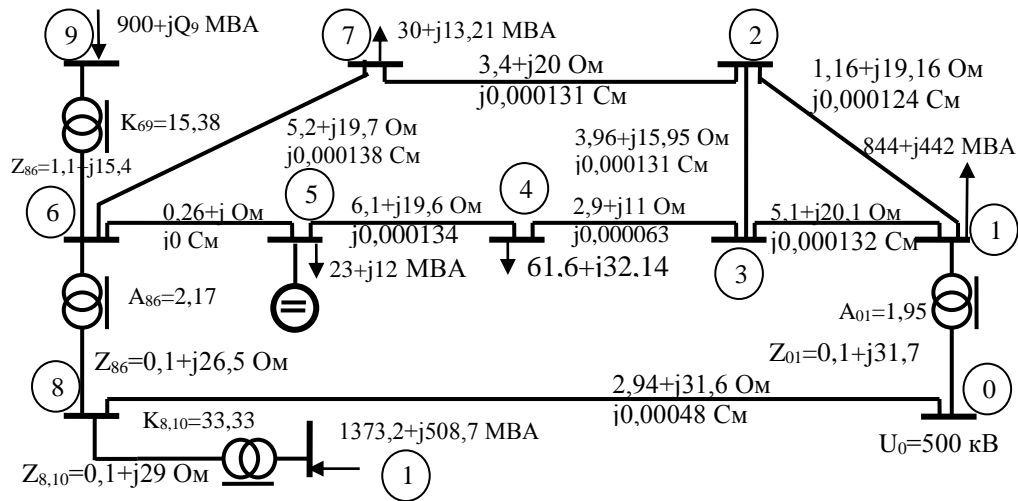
9

900+jQ₉ МВА

7

30+j13,21 МВА

2

3,4+j20 Ом

j0,000131 См

1,16+j19,16 Ом

j0,000124 См

$K_{69}$=15,38

5,2+j19,7 Ом

j0,000138 См

3,96+j15,95 Ом

j0,000131 См

844+j442 МВА

$Z_{86}$=1,1+j15,4

6

0,26+j Ом

j0 См

5

6,1+j19,6 Ом

j0,000134

4

2,9+j11 Ом

j0,000063

5,1+j20,1 Ом

j0,000132 См

1

23+j12 МВА

61,6+j32,14

3

$A_{86}$=2,17

$A_{01}$=1,95

$Z_{86}$=0,1+j26,5 Ом

$Z_{01}$=0,1+j31,7

8

2,94+j31,6 Ом

j0,00048 См

0

$K_{8,10}$=33,33

1373,2+j508,7 МВА

$Z_{8,10}$=0,1+j29 Ом

1

$U_0$=500 кВ